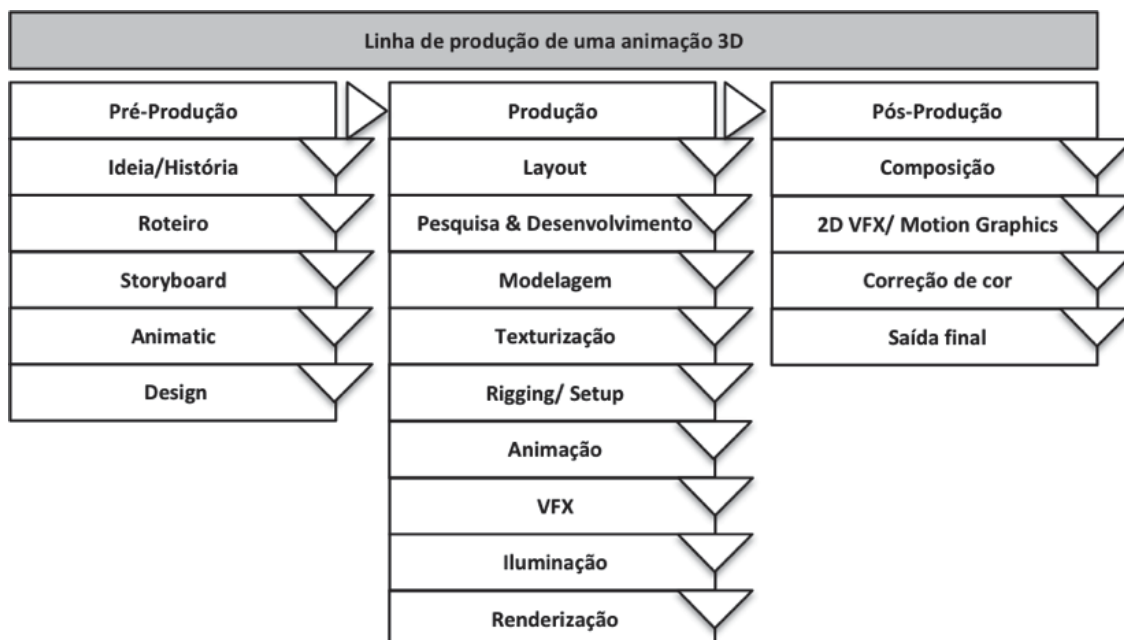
Linha de produção de uma animação 3D

Pré-Produção

Ideia/História

Roteiro

Storyboard

Animatic

Design

Produção

Layout

Pesquisa & Desenvolvimento

Modelagem

Texturização

Rigging/ Setup

Animação

VFX

Iluminação

Renderização

Pós-Produção

Composição

2D VFX/ Motion Graphics

Correção de cor

Saída final